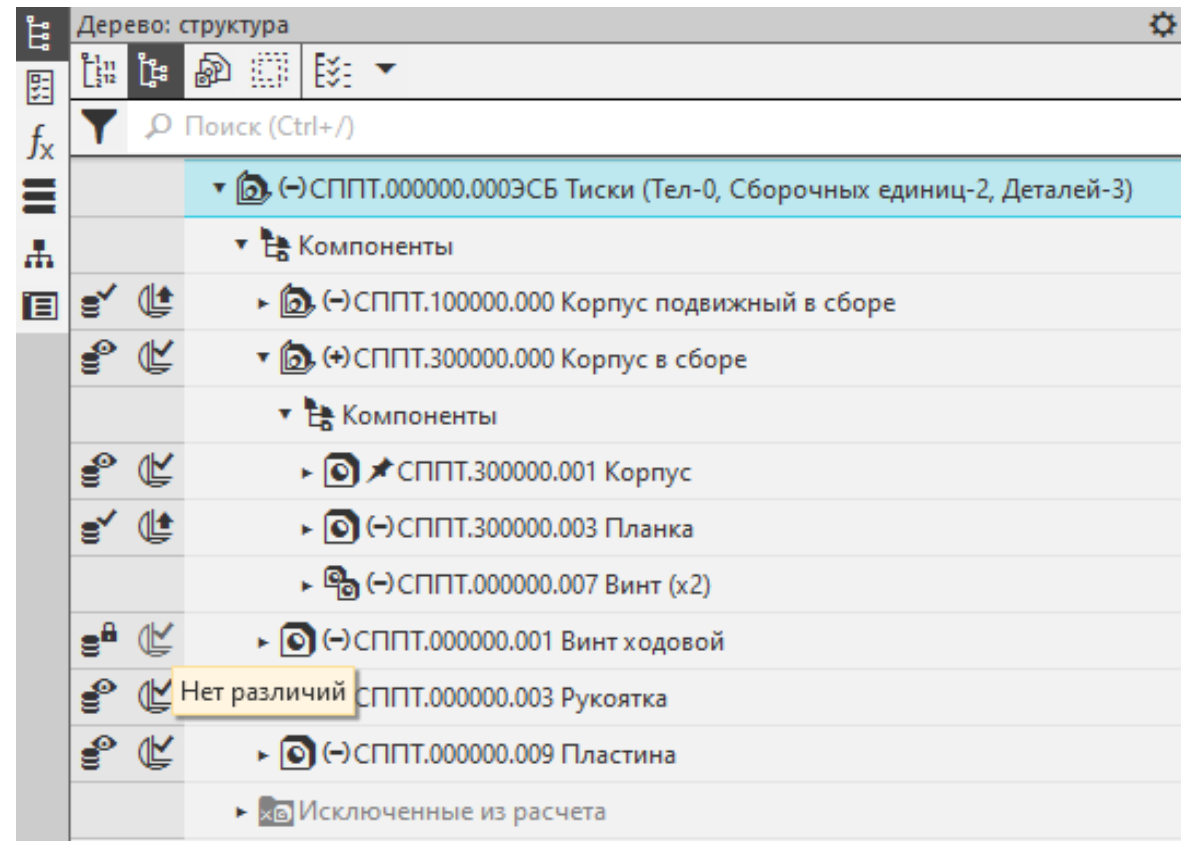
Дерево: структура

Поиск (Ctrl+/)

(-)СППТ.000000.000ЭСБ Тиски (Тел-0, Сборочных единиц-2, Деталей-3)

Компоненты

(-)СППТ.100000.000 Корпус подвижный в сборе

(+)СППТ.300000.000 Корпус в сборе

Компоненты

СППТ.300000.001 Корпус

(-)СППТ.300000.003 Планка

(-)СППТ.000000.007 Винт (x2)

(-)СППТ.000000.001 Винт ходовой

Нет различий

СППТ.000000.003 Рукоятка

(-)СППТ.000000.009 Пластина

Исключенные из расчета